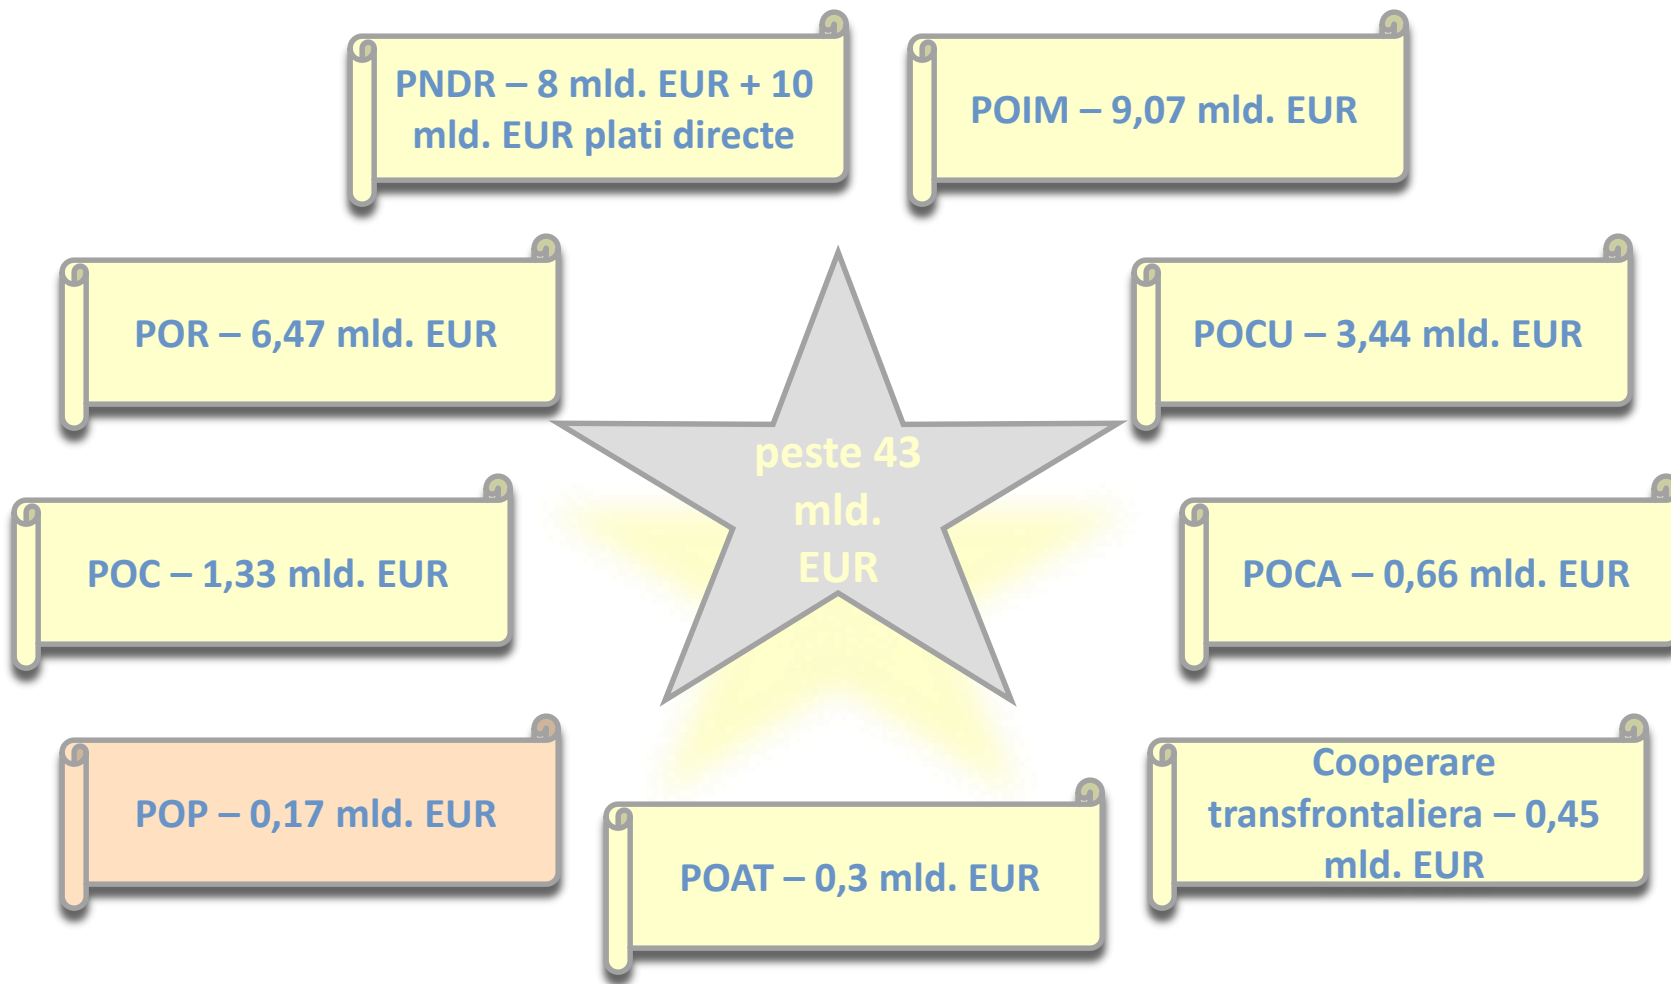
PNDR – 8 mld. EUR + 10 mld. EUR plati directe

POIM – 9,07 mld. EUR

POR – 6,47 mld. EUR

POCU – 3,44 mld. EUR

peste 43 mld. EUR

POC – 1,33 mld. EUR

POCA – 0,66 mld. EUR

POP – 0,17 mld. EUR

POAT – 0,3 mld. EUR

Cooperare transfrontaliera – 0,45 mld. EUR